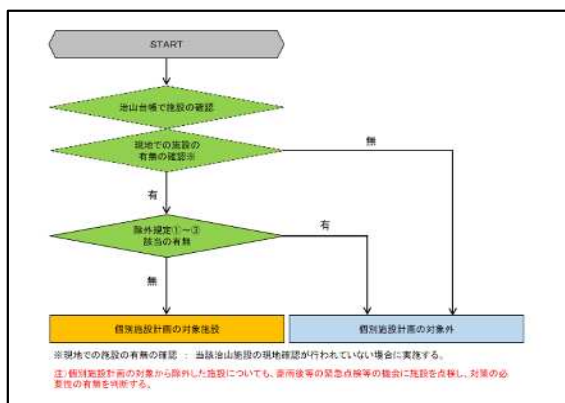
START

治山台帳で施設の確認

現地での施設の有無の確認※

無

有

除外規定①～③該当の有無

有

無

個別施設計画の対象施設

個別施設計画の対象外

※現地での施設の有無の確認 ： 当該治山施設の現地確認が行われていない場合に実施する。

注）個別施設計画の対象から除外した施設についても、豪雨後等の緊急点検等の機会に施設を点検し、対策の必要性の有無を判断する。